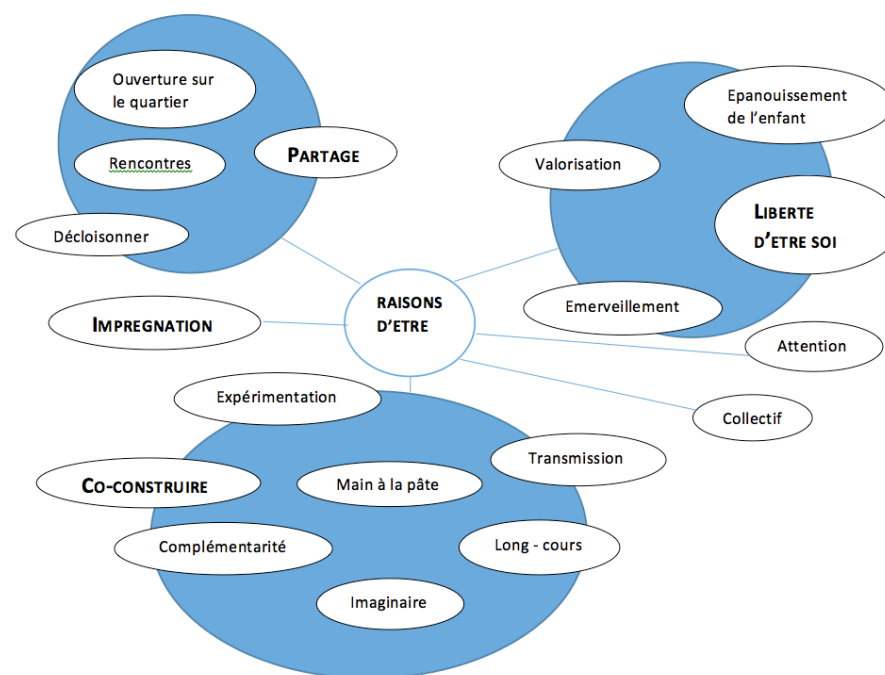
RAISONS D'ETRE

Ouverture sur le quartier

Rencontres

PARTAGE

Décloisonner

Epanouissement de l'enfant

Valorisation

LIBERTE D'ETRE SOI

Emerveillement

Attention

IMPREGNATION

Expérimentation

Collectif

Transmission

CO-CONSTRUIRE

Main à la pâte

Complémentarité

Long - cours

Imaginaire